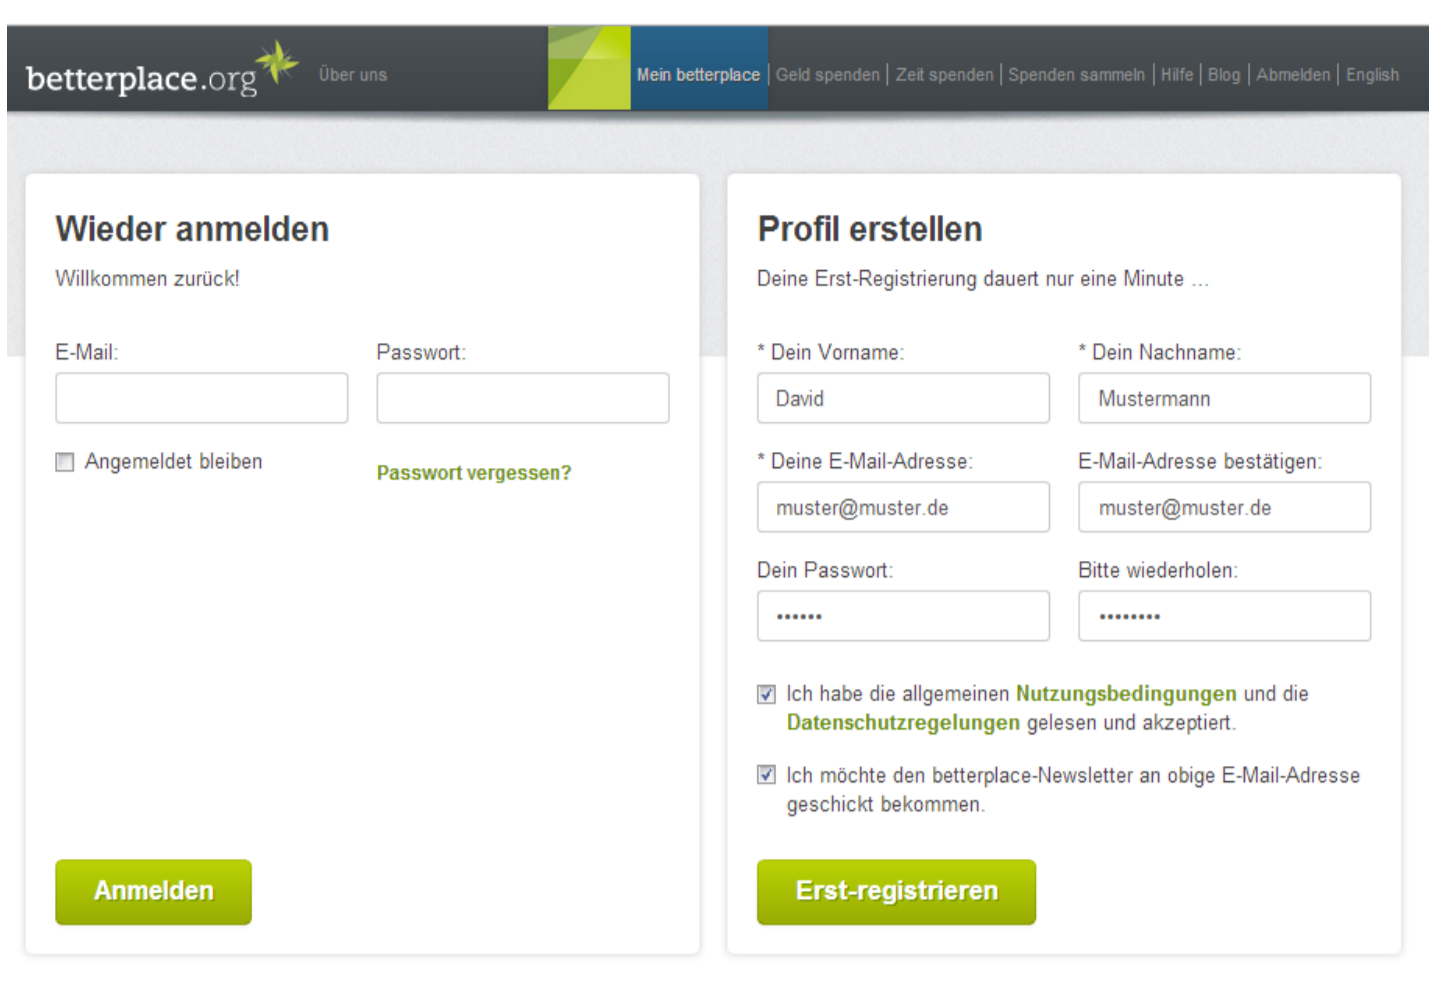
betterplace.org Über uns

Mein betterplace | Geld spenden | Zeit spenden | Spenden sammeln | Hilfe | Blog | Abmelden | English

Wieder anmelden

Willkommen zurück!

E-Mail:

Passwort:

Angemeldet bleiben

Passwort vergessen?

Anmelden

Profil erstellen

Deine Erst-Registrierung dauert nur eine Minute ...

* Dein Vorname:
David

* Dein Nachname:
Mustermann

* Deine E-Mail-Adresse:
muster@muster.de

E-Mail-Adresse bestätigen:
muster@muster.de

Dein Passwort:
••••••

Bitte wiederholen:
••••••••

Ich habe die allgemeinen Nutzungsbedingungen und die Datenschutzregelungen gelesen und akzeptiert.

Ich möchte den betterplace-Newsletter an obige E-Mail-Adresse geschickt bekommen.

Erst-registrieren